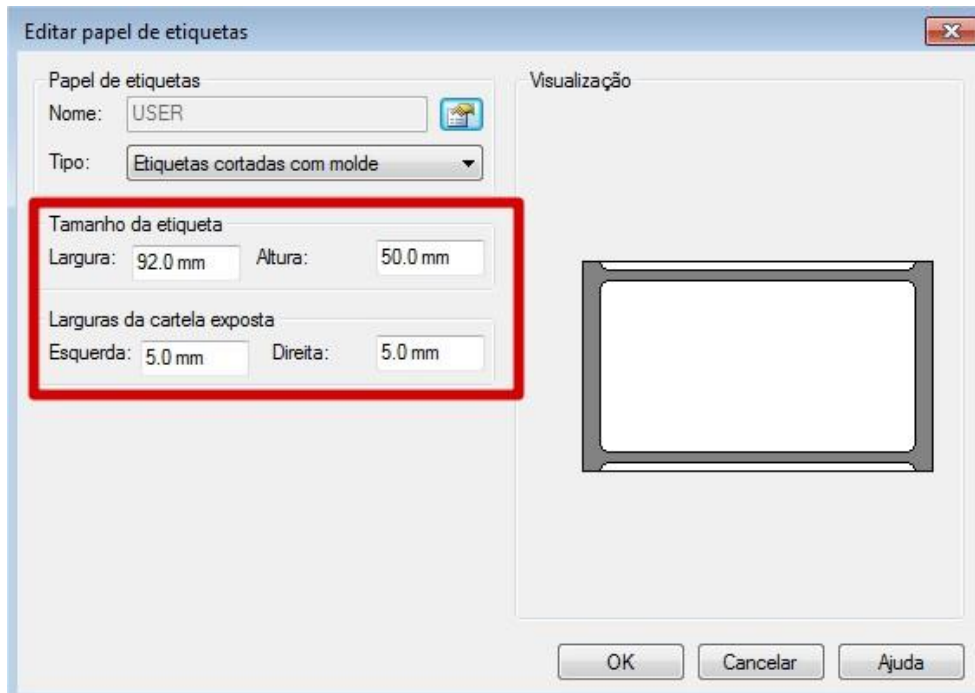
Editar papel de etiquetas

Papel de etiquetas

Nome: USER

Tipo: Etiquetas cortadas com molde

Tamanho da etiqueta

Largura: 92.0 mm Altura: 50.0 mm

Larguras da cartela exposta

Esquerda: 5.0 mm Direita: 5.0 mm

Visualização

OK Cancelar Ajuda